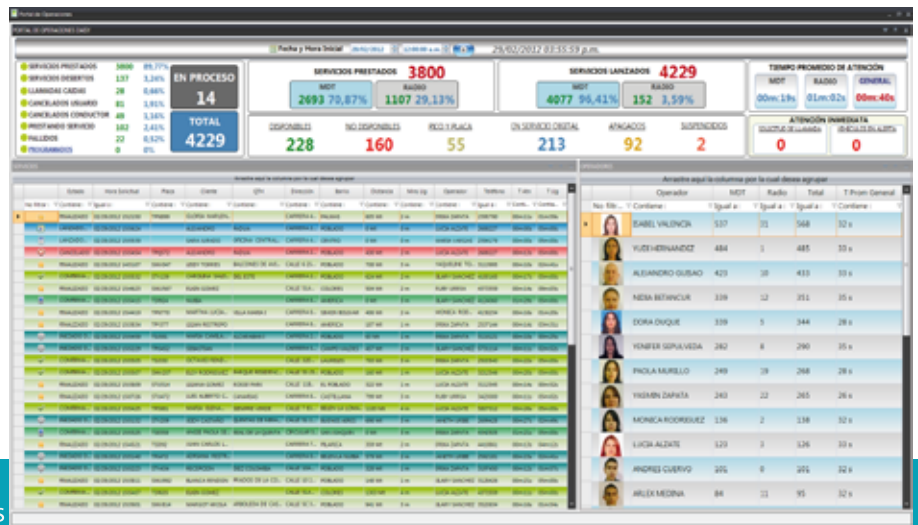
Portal de Operaciones

PORTAL DE OPERACIONES OMSY

Fecha y Hora Inicial 29/02/2012 12:00:00 a.m. 29/02/2012 03:55:59 p.m.

SERVICIOS PRESTADOS 3800 89,77%
SERVICIOS DESIERTOS 137 3,24%
LLAMADAS CAIDAS 28 0,66%
CANCELADOS USUARIO 81 1,91%
CANCELADOS CONDUCTOR 49 1,16%
PRESTANDO SERVICIO 102 2,41%
FALLIDOS 22 0,52%
INCUMPLIDOS 0 0%

EN PROCESO
14

TOTAL
4229

SERVICIOS PRESTADOS 3800
MDT 2693 70,87%
RADIO 1107 29,13%

SERVICIOS LANZADOS 4229
MDT 4077 96,41%
RADIO 152 3,59%

TIEMPO PROMEDIO DE ATENCIÓN
MDT 00m:19s
RADIO 01m:02s
GENERAL 00m:40s

ATENCIÓN INMEDIATA
SOLICITUD DE LLAMADA 0
VEHICULOS EN ALERTA 0

DISPONIBLES 228
NO DISPONIBLES 160
PICO Y PLACA 55
EN SERVICIO DIGITAL 213
APAGADOS 92
SUSPENDIDOS 2

SERVICIOS

Arrastre aquí la columna por la cual desea agrupar

| No Mov. | Estado | Hora Solicitud | Placa | Cliente | Dirección | Barrio | Distancia | Mins Ltp | Operador | Teléfono | Tipo | Flag |
|---|---|---|---|---|---|---|---|---|---|---|---|---|
| | FINALIZADO | 02/29/2012 | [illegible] | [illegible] | CARRERA | PALMAS | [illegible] | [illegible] | ERIKA ZAPATA | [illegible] | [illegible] | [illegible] |
| | LANZADO | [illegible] | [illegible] | ALEJANDRO | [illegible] | POBLADO | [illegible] | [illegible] | LUCIA ALZATE | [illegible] | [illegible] | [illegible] |
| | CANCELADO | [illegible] | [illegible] | ALEJANDRO | INDUA | POBLADO | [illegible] | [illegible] | LUCIA ALZATE | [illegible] | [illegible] | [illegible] |
| | FINALIZADO | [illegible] | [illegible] | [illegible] | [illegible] | POBLADO | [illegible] | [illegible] | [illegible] | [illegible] | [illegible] | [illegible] |
| | COMBINAL | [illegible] | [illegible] | NUBIA | CARRERA | AMERICA | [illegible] | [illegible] | RUBY SANCHEZ | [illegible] | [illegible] | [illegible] |
| | FINALIZADO | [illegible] | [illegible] | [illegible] | CARRERA | POBLADO | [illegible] | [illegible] | ERIKA ZAPATA | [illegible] | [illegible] | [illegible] |
| | FINALIZADO | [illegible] | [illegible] | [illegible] | CALLE | EL POBLADO | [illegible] | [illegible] | LUCIA ALZATE | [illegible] | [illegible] | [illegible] |
| | FINALIZADO | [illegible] | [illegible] | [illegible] | CARRERA | PALACE | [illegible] | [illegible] | ERIKA ZAPATA | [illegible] | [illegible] | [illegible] |

OPERADORES

Arrastre aquí la columna por la cual desea agrupar

| No Filtr... | Operador | MDT | Radio | Total | T Prom General |
|---|---|---|---|---|---|
| | ISABEL VALENCIA | 537 | 31 | 568 | 32 s |
| | YUDI HERNANDEZ | 484 | 1 | 485 | 32 s |
| | ALEJANDRO GUISAO | 423 | 10 | 433 | 33 s |
| | NEISA BETANCUR | 339 | 12 | 351 | 35 s |
| | DORA DUQUE | 339 | 5 | 344 | 28 s |
| | YONIFER SEPULVEDA | 282 | 8 | 290 | 35 s |
| | PAOLA MURILLO | 249 | 19 | 268 | 28 s |
| | YASMIN ZAPATA | 243 | 22 | 265 | 26 s |
| | MONICA RODRIGUEZ | 136 | 2 | 138 | 32 s |
| | LUCIA ALZATE | 123 | 3 | 126 | 30 s |
| | ANDRES CUERVO | 101 | 0 | 101 | 32 s |
| | ARLEX MEDINA | 84 | 11 | 95 | 32 s |

6